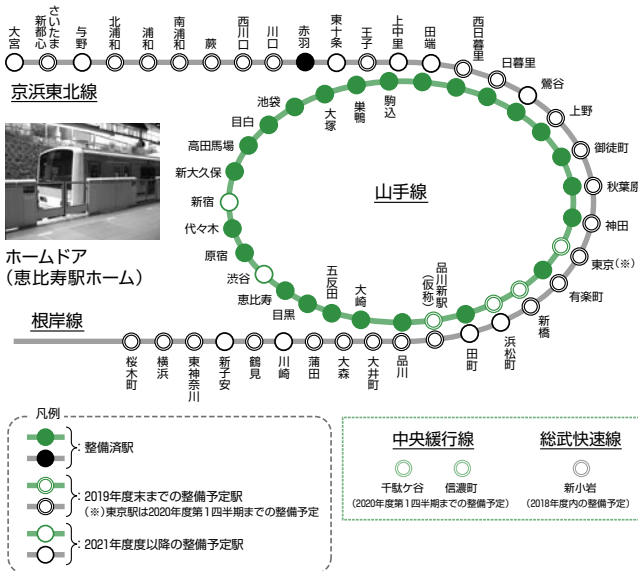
大宮
さいたま新都心
与野
北浦和
浦和
南浦和
蕨
西川口
川口
赤羽
東十条
王子
上中里
田端
西日暮里
日暮里
鶯谷
上野
御徒町
秋葉原
神田
東京(※)
有楽町
新橋
浜松町
田町
品川新駅(仮称)
品川
大井町
大森
蒲田
川崎
鶴見
新子安
東神奈川
横浜
桜木町

京浜東北線

池袋
大塚
巣鴨
駒込
目白
高田馬場
新大久保
新宿
代々木
原宿
渋谷
恵比寿
目黒
五反田
大崎

山手線

根岸線

ホームドア
(恵比寿駅ホーム)

凡例
: 整備済駅
: 2019年度末までの整備予定駅
(※)東京駅は2020年度第1四半期までの整備予定
: 2021年度度以降の整備予定駅

中央緩行線
千駄ケ谷
信濃町
(2020年度第1四半期までの整備予定)

総武快速線
新小岩
(2018年度内の整備予定)